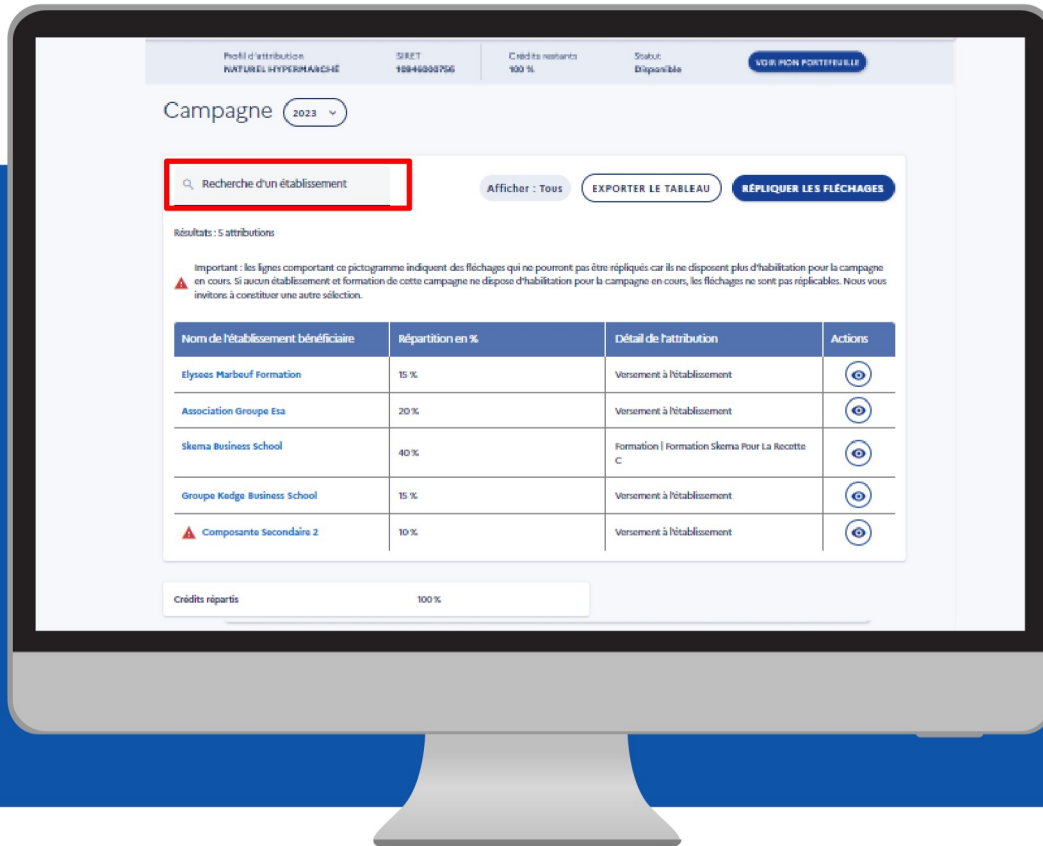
Profil d'attribution
NATUREL HYPERMARCHÉ

SIRET
10846000756

Crédits restants
100 %

Statut
Disponible

VOIR MON PORTEFEUILLE

Campagne 2023

Recherche d'un établissement

Afficher : Tous

EXPORTER LE TABLEAU

RÉPLIQUER LES FLÉCHAGES

Résultats : 5 attributions

Important : les lignes comportant ce pictogramme indiquent des fléchages qui ne pourront pas être répliqués car ils ne disposent plus d'habilitation pour la campagne en cours. Si aucun établissement et formation de cette campagne ne dispose d'habilitation pour la campagne en cours, les fléchages ne sont pas réplicables. Nous vous invitons à constituer une autre sélection.

| Nom de l'établissement bénéficiaire | Répartition en % | Détail de l'attribution | Actions |
|---|---|---|---|
| Elysees Marbeuf Formation | 15 % | Versement à l'établissement | |
| Association Groupe Esa | 20 % | Versement à l'établissement | |
| Skema Business School | 40 % | Formation \| Formation Skema Pour La Recette C | |
| Groupe Kedge Business School | 15 % | Versement à l'établissement | |
| Composante Secondaire 2 | 10 % | Versement à l'établissement | |

Crédits répartis 100 %